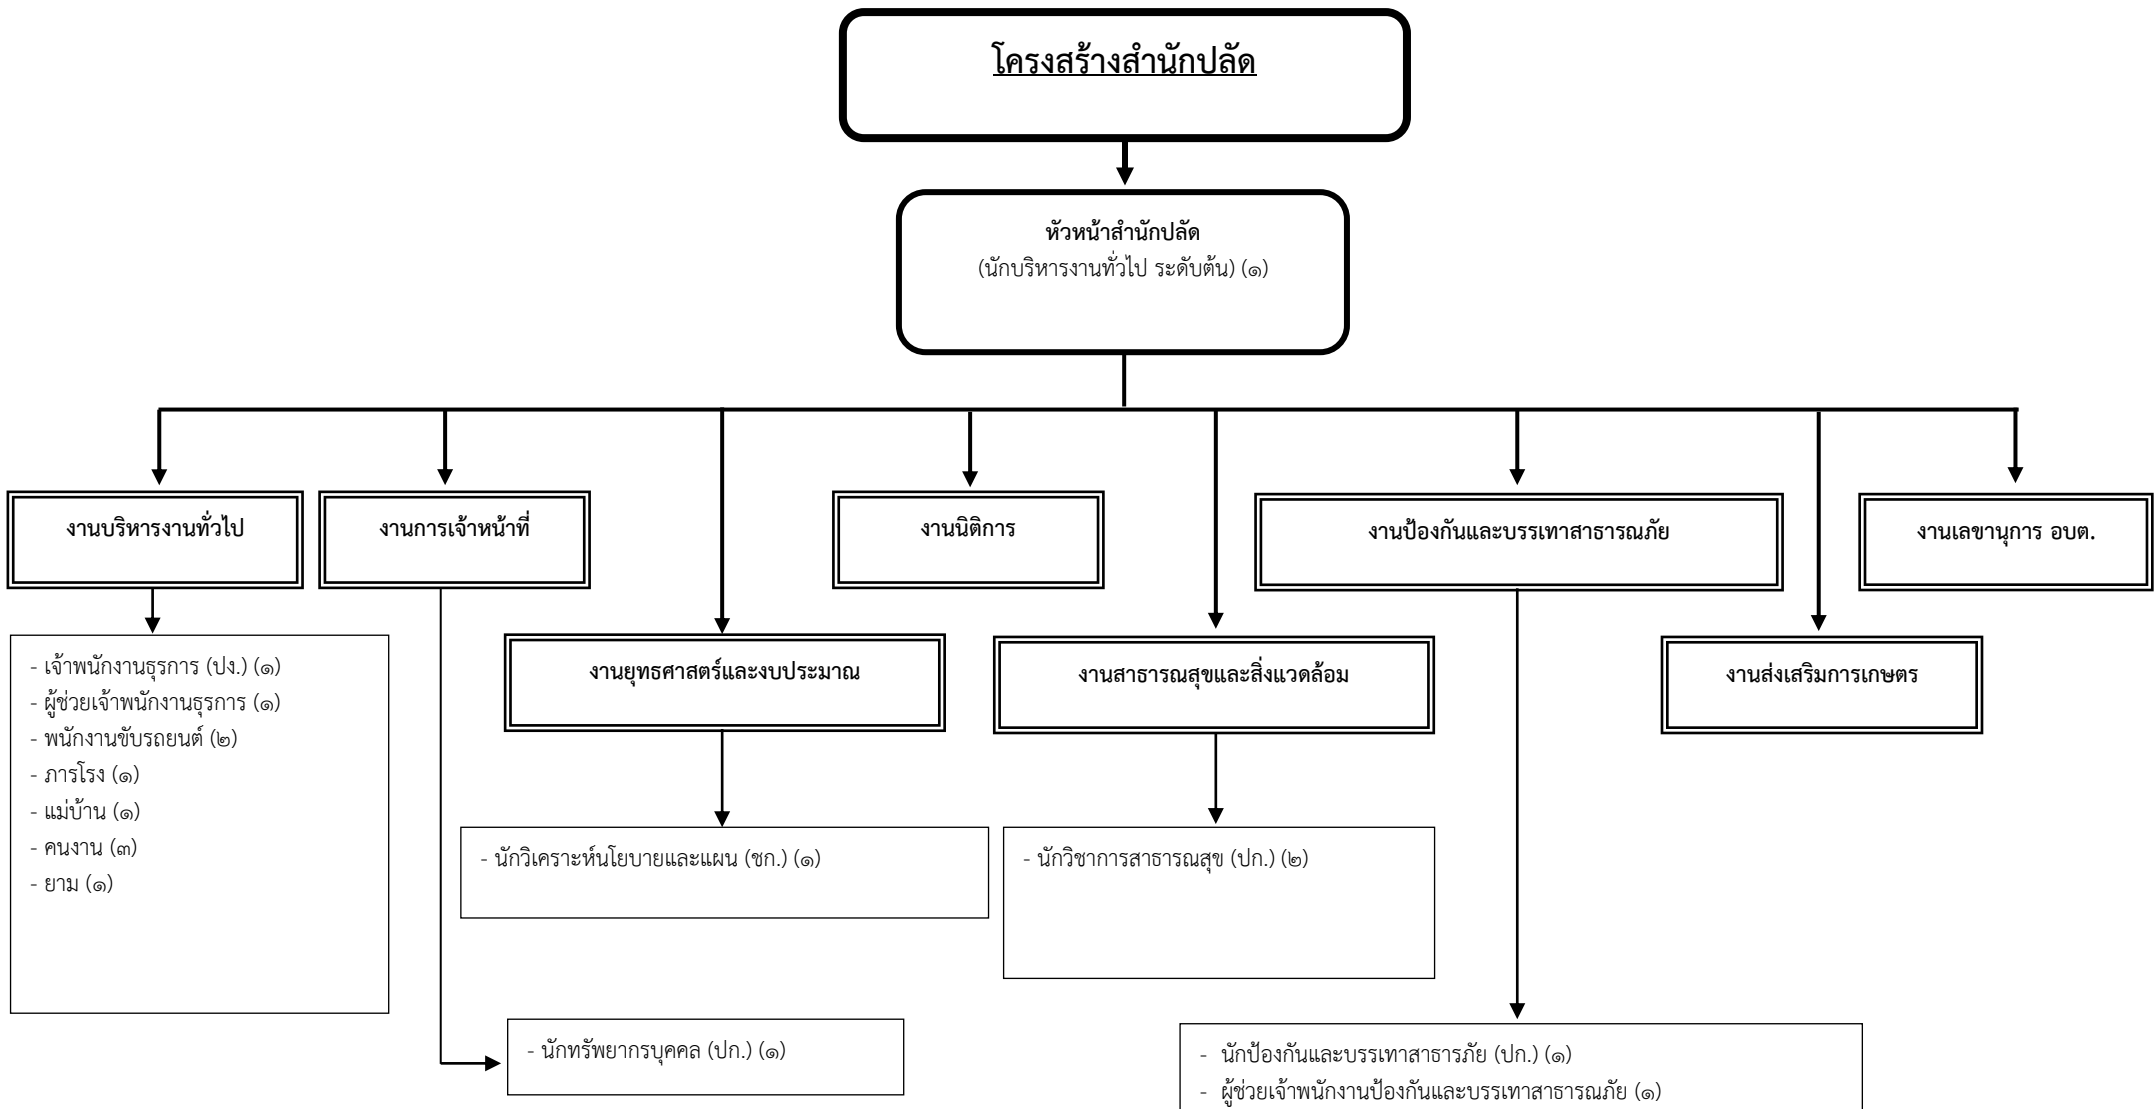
โครงสร้างสำนักปลัด

หัวหน้าสำนักปลัด
(นักบริหารงานทั่วไป ระดับต้น) (๑)

งานบริหารงานทั่วไป

งานการเจ้าหน้าที่

งานนิติการ

งานป้องกันและบรรเทาสาธารณภัย

งานเลขานุการ อบต.

- เจ้าพนักงานธุรการ (ปง.) (๑)
- ผู้ช่วยเจ้าพนักงานธุรการ (๑)
- พนักงานขับรถยนต์ (๒)
- ภารโรง (๑)
- แม่บ้าน (๑)
- คนงาน (๓)
- ยาม (๑)

งานยุทธศาสตร์และงบประมาณ

- นักวิเคราะห์นโยบายและแผน (ชก.) (๑)

งานสาธารณสุขและสิ่งแวดล้อม

- นักวิชาการสาธารณสุข (ปก.) (๒)

งานส่งเสริมการเกษตร

- นักทรัพยากรบุคคล (ปก.) (๑)

- นักป้องกันและบรรเทาสาธารภัย (ปก.) (๑)
- ผู้ช่วยเจ้าพนักงานป้องกันและบรรเทาสาธารณภัย (๑)